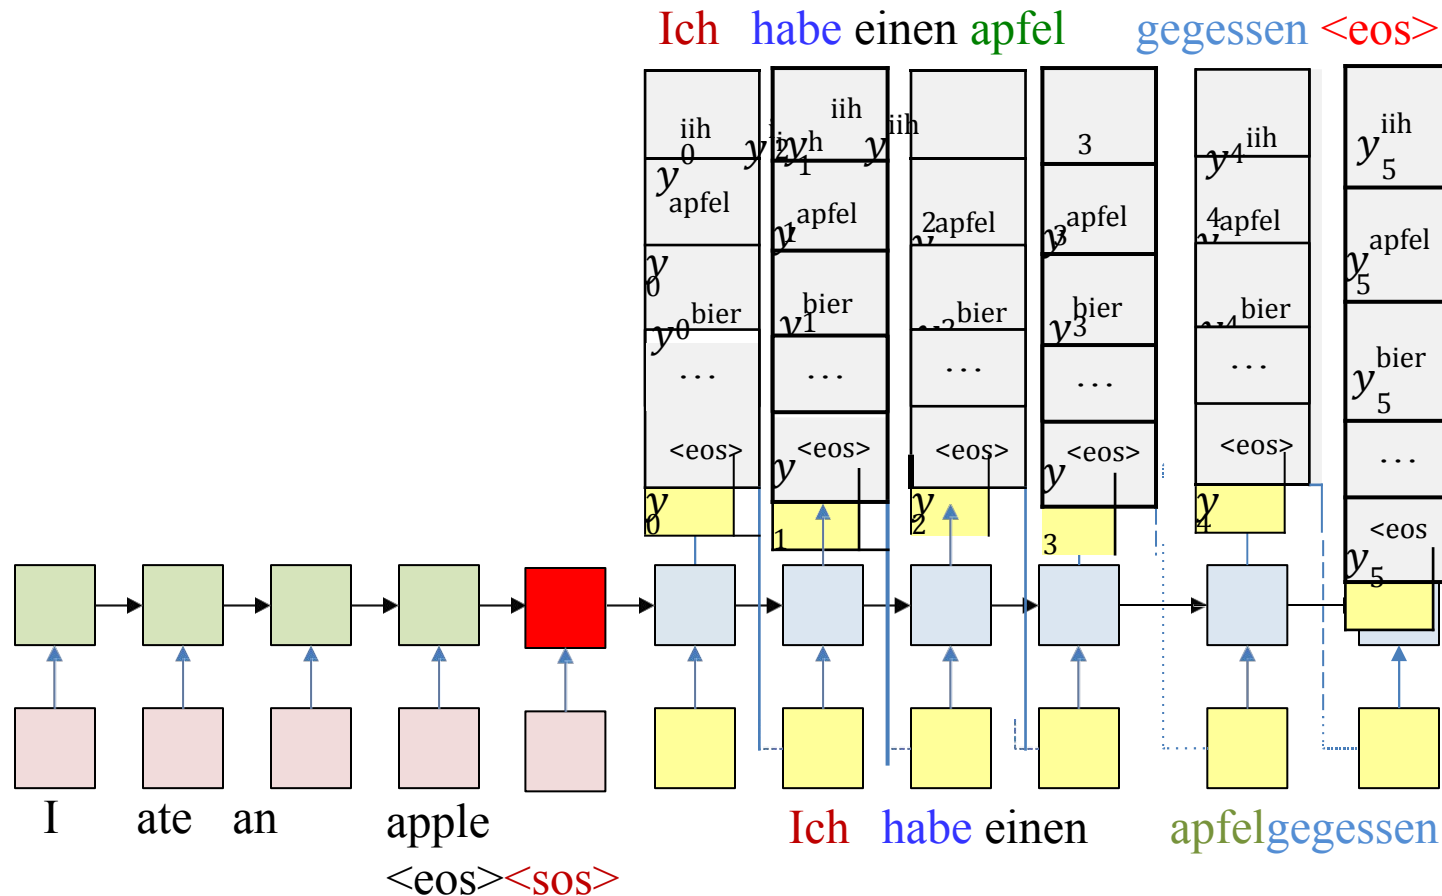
Ich habe einen apfel gegessen <eos>

iih
$y_0$
apfel
$y_0$
bier
$y_0$
...
<eos>
$y_0$

iih
$y_1$
apfel
$y_1$
bier
$y_1$
...
<eos>
$y_1$

iih
$y_2$
apfel
$y_2$
bier
...
<eos>
$y_2$

$y_3$
apfel
$y_3$
bier
$y_3$
...
<eos>
$y_3$

iih
$y_4$
apfel
$y_4$
bier
...
<eos>
$y_4$

iih
$y_5$
apfel
$y_5$
bier
$y_5$
...
<eos
$y_5$

I ate an apple <eos><sos>

Ich habe einen apfelgegessen